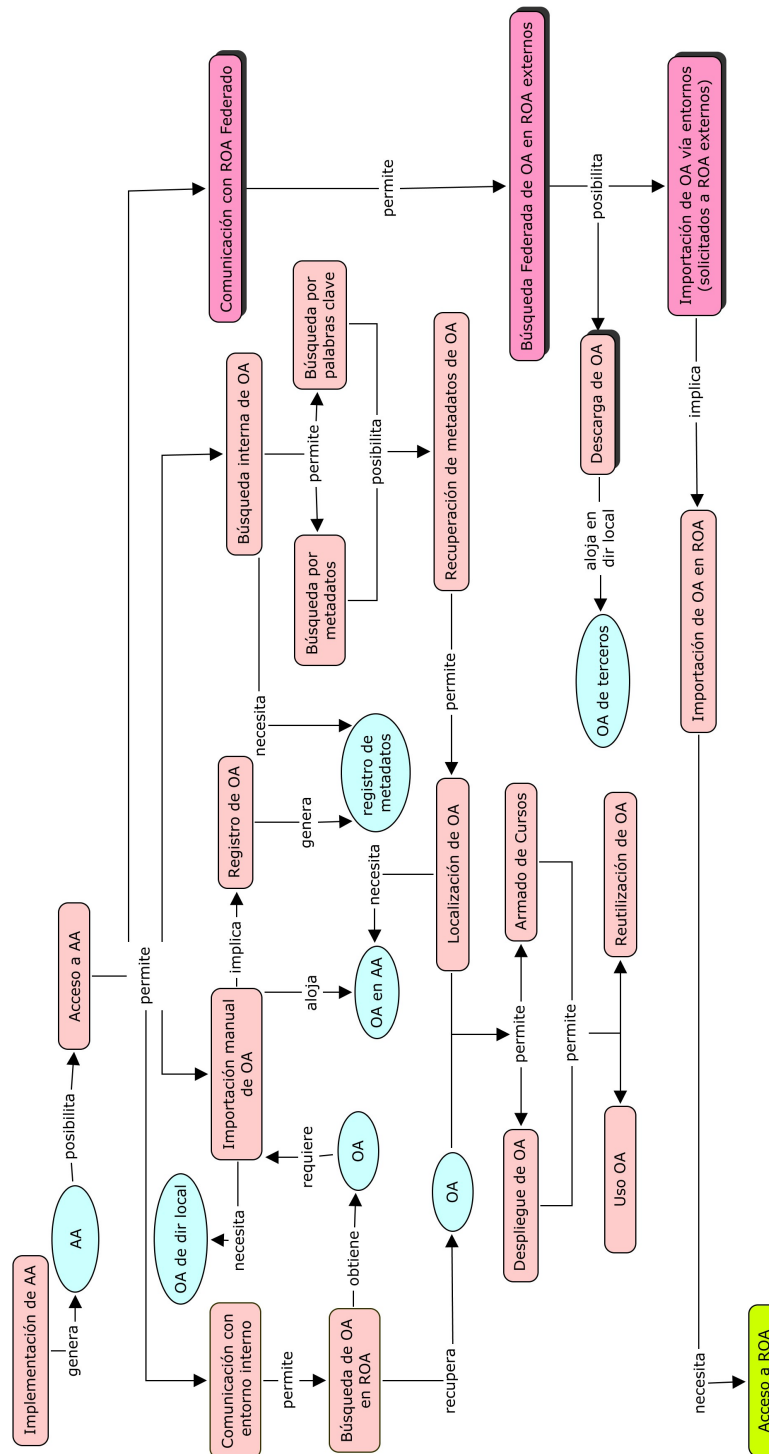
Implementación de AA

genera

AA

posibilita

Acceso a AA

permite

Comunicación con entorno interno

permite

Búsqueda de OA en ROA

obtiene

OA

requiere

Importación manual de OA

necesita

OA de dir local

aloja

OA en AA

implica

Registro de OA

genera

registro de metadatos

necesita

Búsqueda interna de OA

permite

Búsqueda por metadatos

Búsqueda por palabras clave

posibilita

Recuperación de metadatos de OA

permite

Localización de OA

necesita

recupera

OA

permite

Despliegue de OA

Armado de Cursos

permite

Uso OA

Reutilización de OA

Comunicación con ROA Federado

permite

Búsqueda Federada de OA en ROA externos

posibilita

Descarga de OA

aloja en dir local

OA de terceros

Importación de OA vía entornos (solicitados a ROA externos)

implica

Importación de OA en ROA

necesita

Acceso a ROA